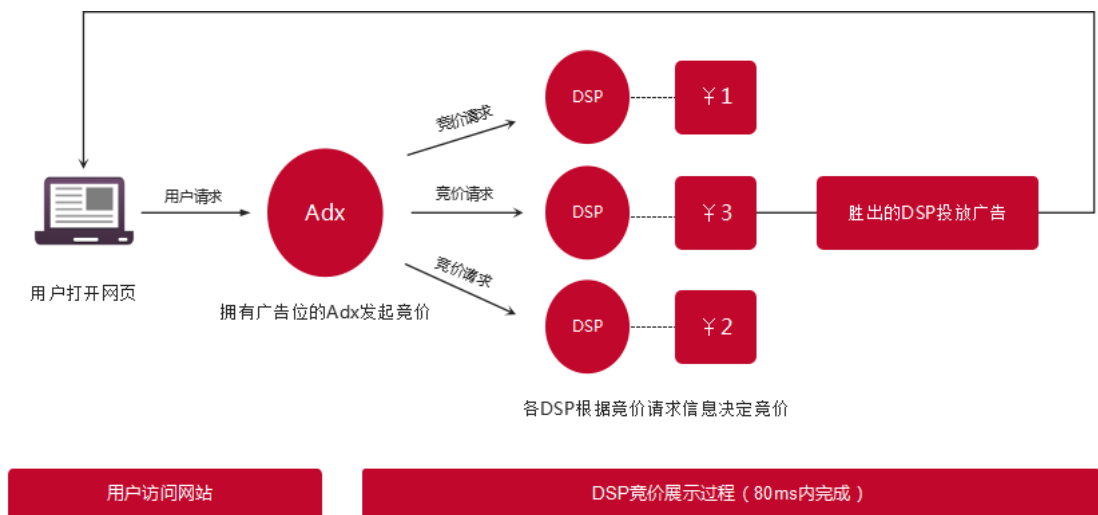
用户请求

用户打开网页

Adx

拥有广告位的Adx发起竞价

竞价请求

竞价请求

竞价请求

DSP

DSP

DSP

￥1

￥3

￥2

胜出的DSP投放广告

各DSP根据竞价请求信息决定竞价

用户访问网站

DSP竞价展示过程（80ms内完成）